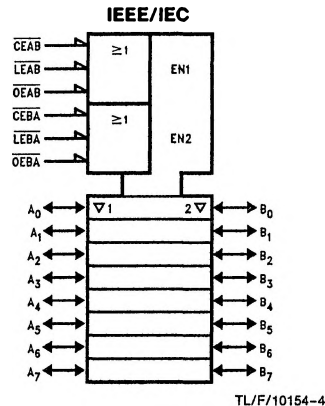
IEEE/IEC

$\overline{CEAB}$
$\overline{LEAB}$
$\overline{OEAB}$
$\overline{CEBA}$
$\overline{LEBA}$
$\overline{OEBA}$

≥1
EN1
≥1
EN2

$A_0$ ∇1 2∇ $B_0$
$A_1$ $B_1$
$A_2$ $B_2$
$A_3$ $B_3$
$A_4$ $B_4$
$A_5$ $B_5$
$A_6$ $B_6$
$A_7$ $B_7$

TL/F/10154–4